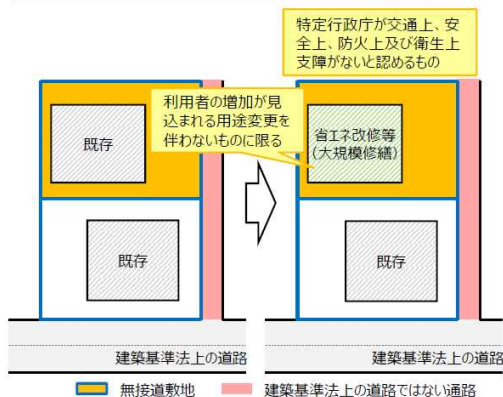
特定行政庁が交通上、安全上、防火上及び衛生上支障がないと認めるもの

既存

利用者の増加が見込まれる用途変更を伴わないものに限る

省エネ改修等
(大規模修繕)

既存

既存

建築基準法上の道路

建築基準法上の道路

無接道敷地

建築基準法上の道路ではない通路